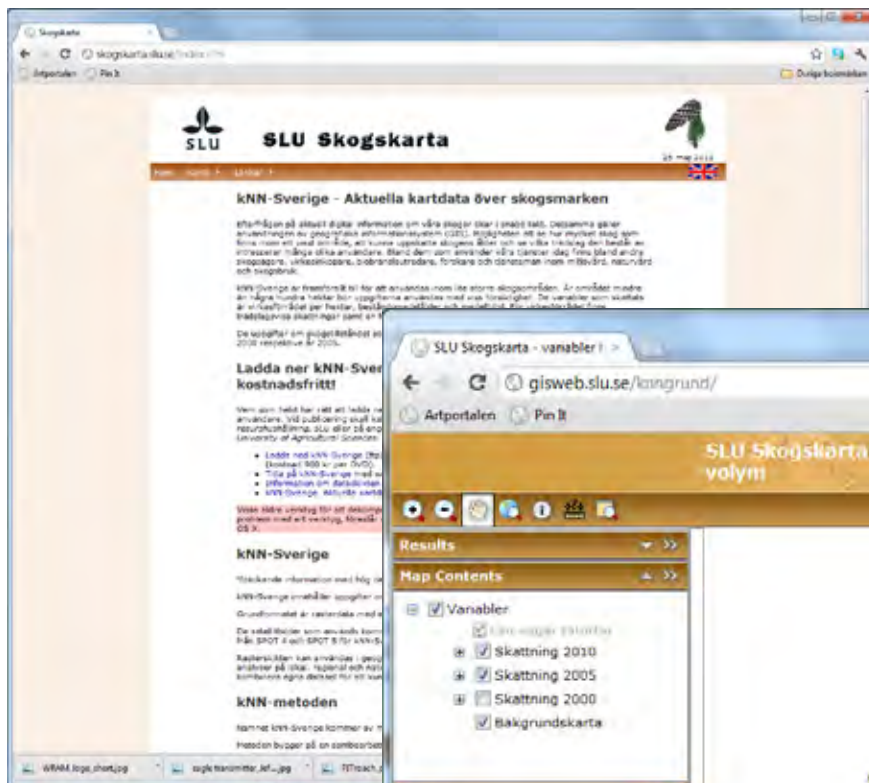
Skogskarta

skogskarta.slu.se/index.htm

Artportalen Pin It

Övriga bokmärken

SLU

SLU Skogskarta

25 maj 2012

Hem Karta Länkar

kNN-Sverige - Aktuella kartdata över skogsmarken

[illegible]

Ladda ner kNN-Sverige kostnadsfritt!

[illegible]

kNN-Sverige

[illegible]

kNN-metoden

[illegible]

SLU Skogskarta - variabler

gisweb.slu.se/kongrund/

Artportalen Pin It

SLU Skogskarta volym

Results

Map Contents

Variabler

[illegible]

Skattning 2010

Skattning 2005

Skattning 2000

Bakgrundskarta

WRAM_logo_short.jpg

sogle transmitter_lef....jpg

TITrack...